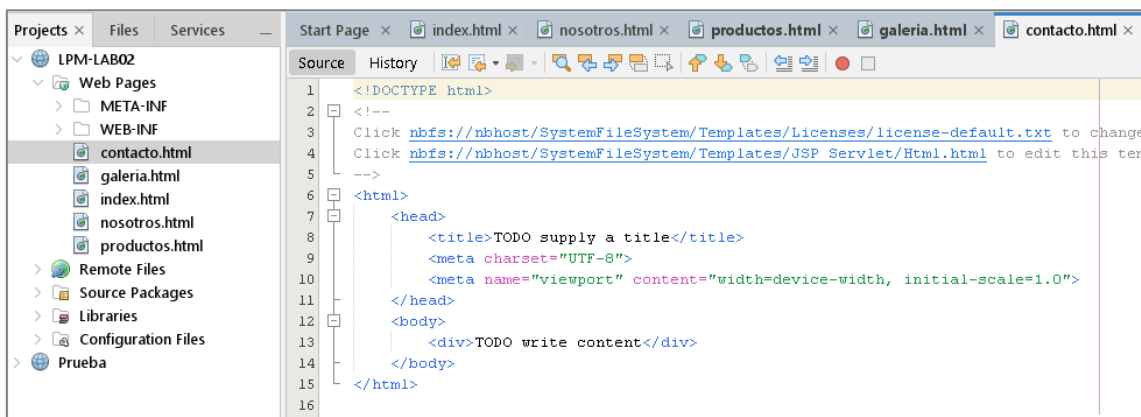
Projects × Files Services —

LPM-LAB02
Web Pages
META-INF
WEB-INF
contacto.html
galeria.html
index.html
nosotros.html
productos.html
Remote Files
Source Packages
Libraries
Configuration Files
Prueba

Start Page × index.html × nosotros.html × productos.html × galeria.html × contacto.html ×

Source History

1 <!DOCTYPE html>
2 <!--
3 Click nbfs://nbhost/SystemFileSystem/Templates/Licenses/license-default.txt to change
4 Click nbfs://nbhost/SystemFileSystem/Templates/JSP_Servlet/Html.html to edit this ter
5 -->
6 <html>
7 <head>
8 <title>TODO supply a title</title>
9 <meta charset="UTF-8">
10 <meta name="viewport" content="width=device-width, initial-scale=1.0">
11 </head>
12 <body>
13 <div>TODO write content</div>
14 </body>
15 </html>
16